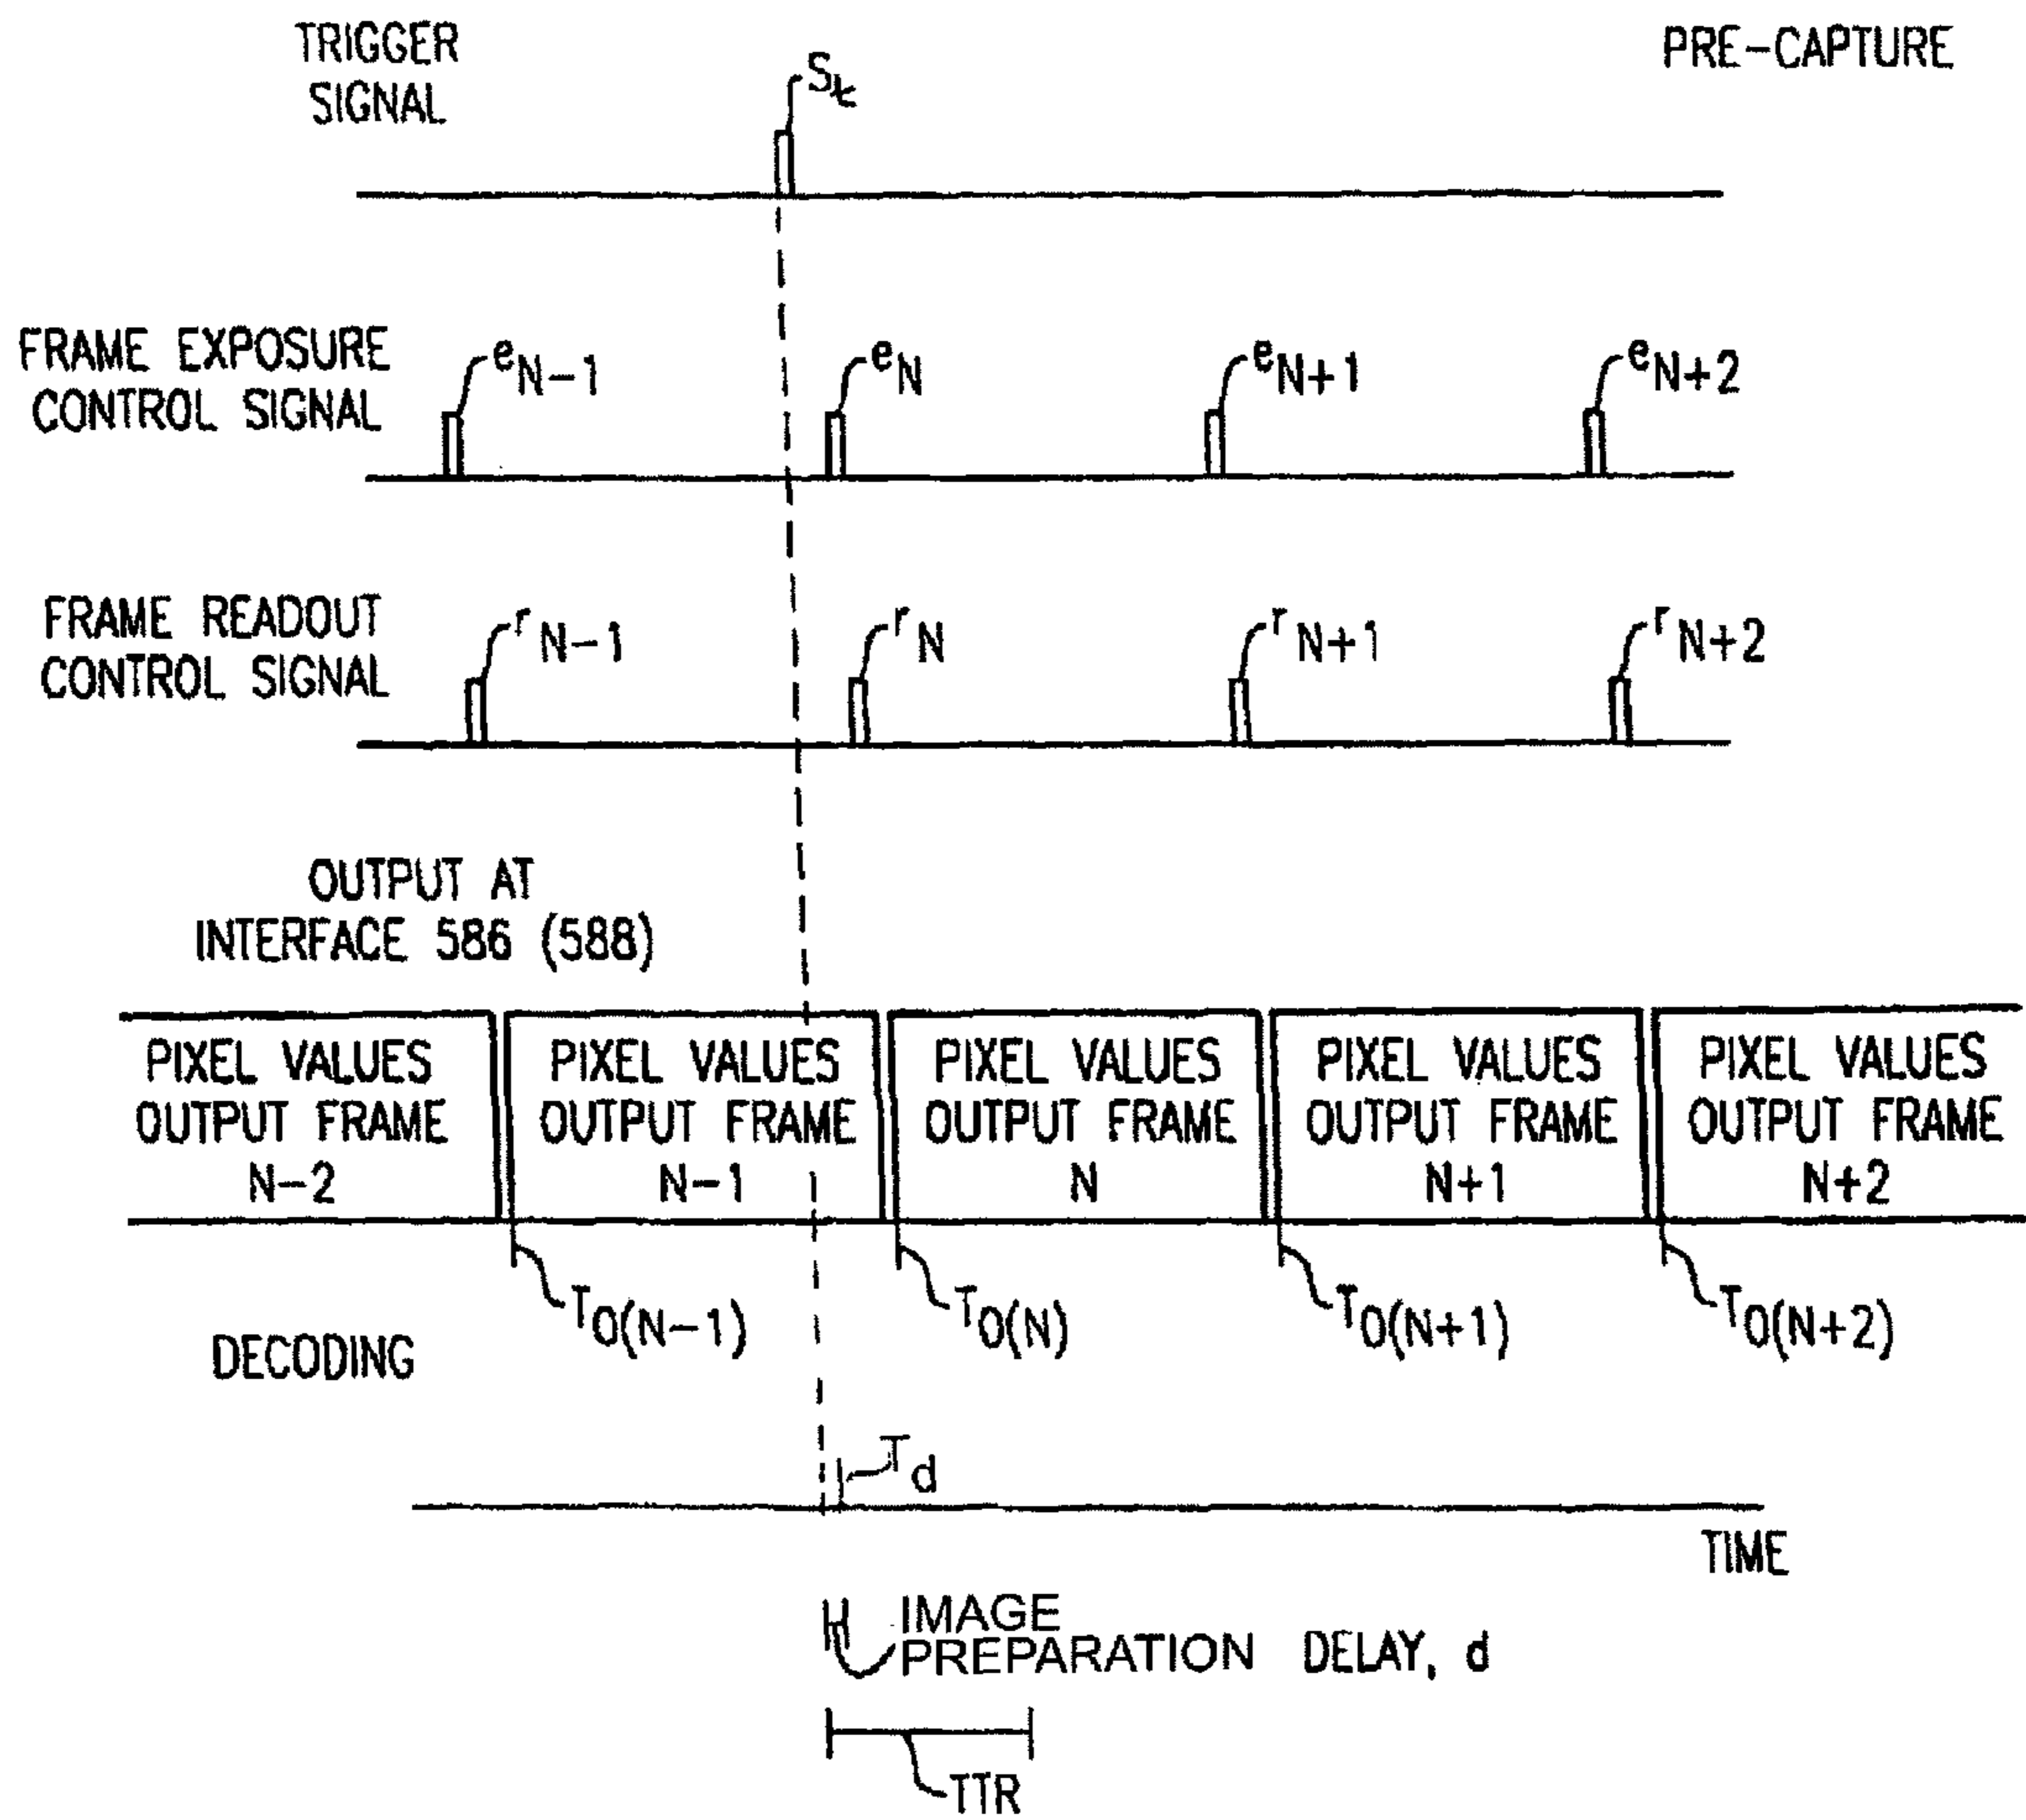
TRIGGER SIGNAL

PRE-CAPTURE

$S_t$

FRAME EXPOSURE CONTROL SIGNAL

$e_{N-1}$

$e_N$

$e_{N+1}$

$e_{N+2}$

FRAME READOUT CONTROL SIGNAL

$r_{N-1}$

$r_N$

$r_{N+1}$

$r_{N+2}$

OUTPUT AT INTERFACE 586 (588)

| PIXEL VALUES OUTPUT FRAME N-2 | PIXEL VALUES OUTPUT FRAME N-1 | PIXEL VALUES OUTPUT FRAME N | PIXEL VALUES OUTPUT FRAME N+1 | PIXEL VALUES OUTPUT FRAME N+2 |
|---|---|---|---|---|

$T_{O(N-1)}$

$T_{O(N)}$

$T_{O(N+1)}$

$T_{O(N+2)}$

DECODING

$T_d$

TIME

IMAGE PREPARATION DELAY, d

TTR